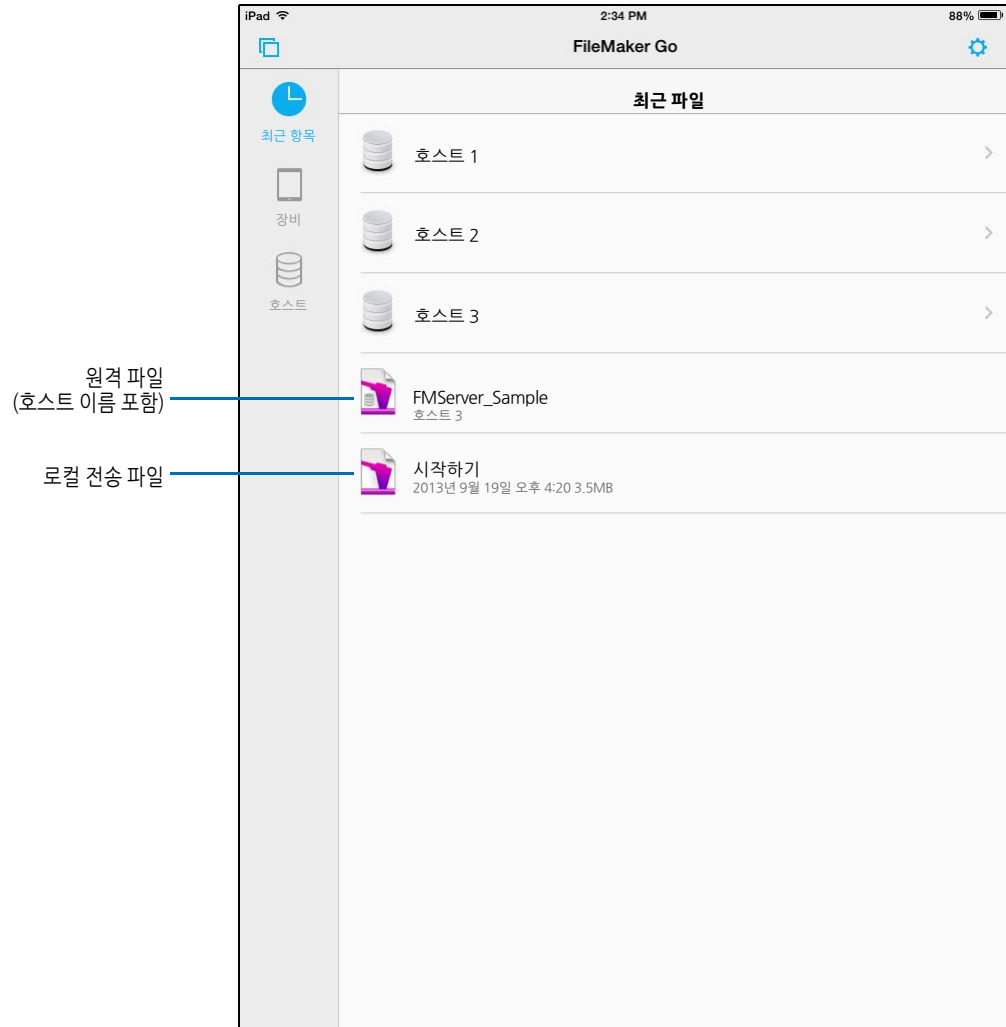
iPad
2:34 PM
88%

FileMaker Go

최근 항목
장비
호스트

최근 파일

호스트 1
호스트 2
호스트 3

원격 파일
(호스트 이름 포함)

FMServer_Sample
호스트 3

로컬 전송 파일

시작하기
2013년 9월 19일 오후 4:20 3.5MB